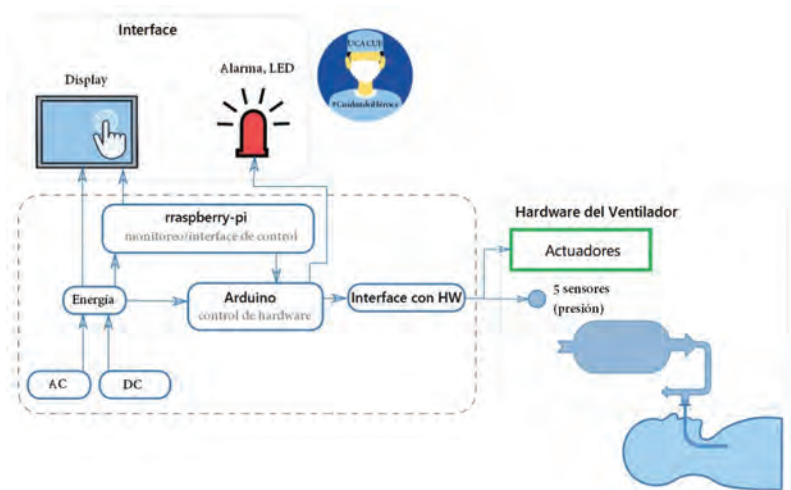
Interface

Display

Alarma, LED

UCA CUI

#CuidandoalHéroe

rraspberry-pi
monitoreo/interface de control

Hardware del Ventilador

Actuadores

Energía

Arduino
control de hardware

Interface con HW

5 sensores
(presión)

AC

DC